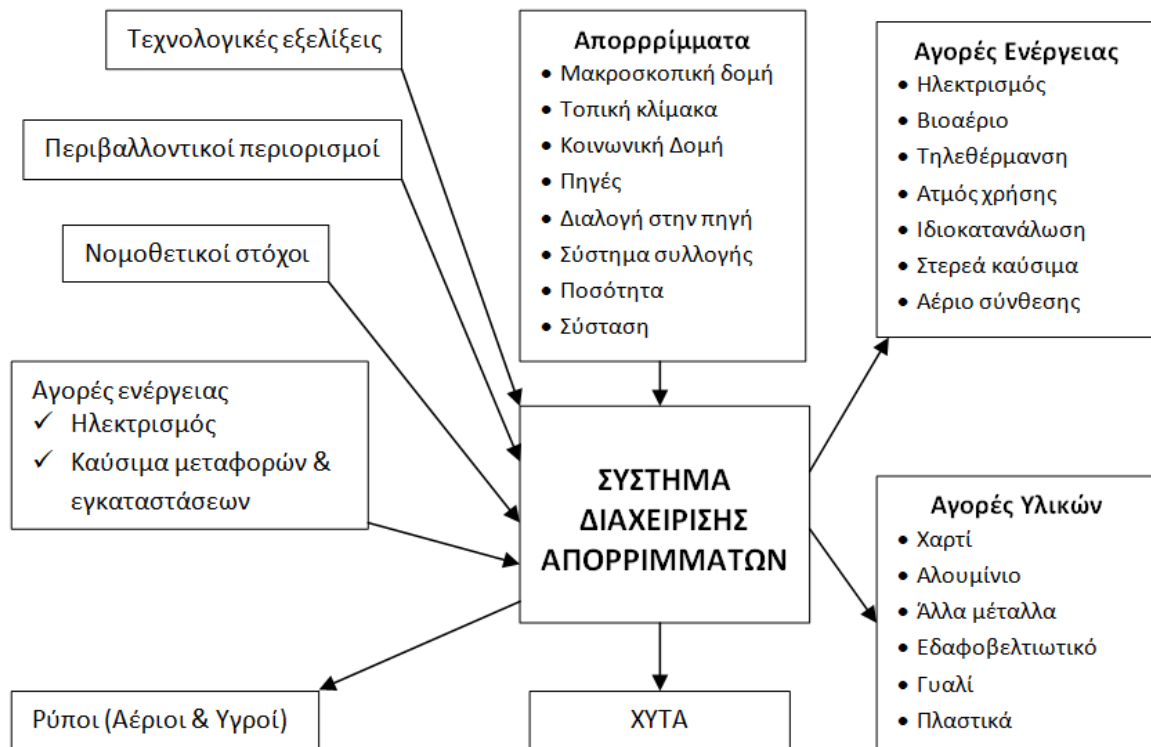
Τεχνολογικές εξελίξεις

Περιβαλλοντικοί περιορισμοί

Νομοθετικοί στόχοι

Αγορές ενέργειας
✓ Ηλεκτρισμός
✓ Καύσιμα μεταφορών & εγκαταστάσεων

Απορρρίμματα
• Μακροσκοπική δομή
• Τοπική κλίμακα
• Κοινωνική Δομή
• Πηγές
• Διαλογή στην πηγή
• Σύστημα συλλογής
• Ποσότητα
• Σύσταση

Αγορές Ενέργειας
• Ηλεκτρισμός
• Βιοαέριο
• Τηλεθέρμανση
• Ατμός χρήσης
• Ιδιοκατανάλωση
• Στερεά καύσιμα
• Αέριο σύνθεσης

ΣΥΣΤΗΜΑ ΔΙΑΧΕΙΡΙΣΗΣ ΑΠΟΡΡΙΜΜΑΤΩΝ

Αγορές Υλικών
• Χαρτί
• Αλουμίνιο
• Άλλα μέταλλα
• Εδαφοβελτιωτικό
• Γυαλί
• Πλαστικά

Ρύποι (Αέριοι & Υγροί)

ΧΥΤΑ